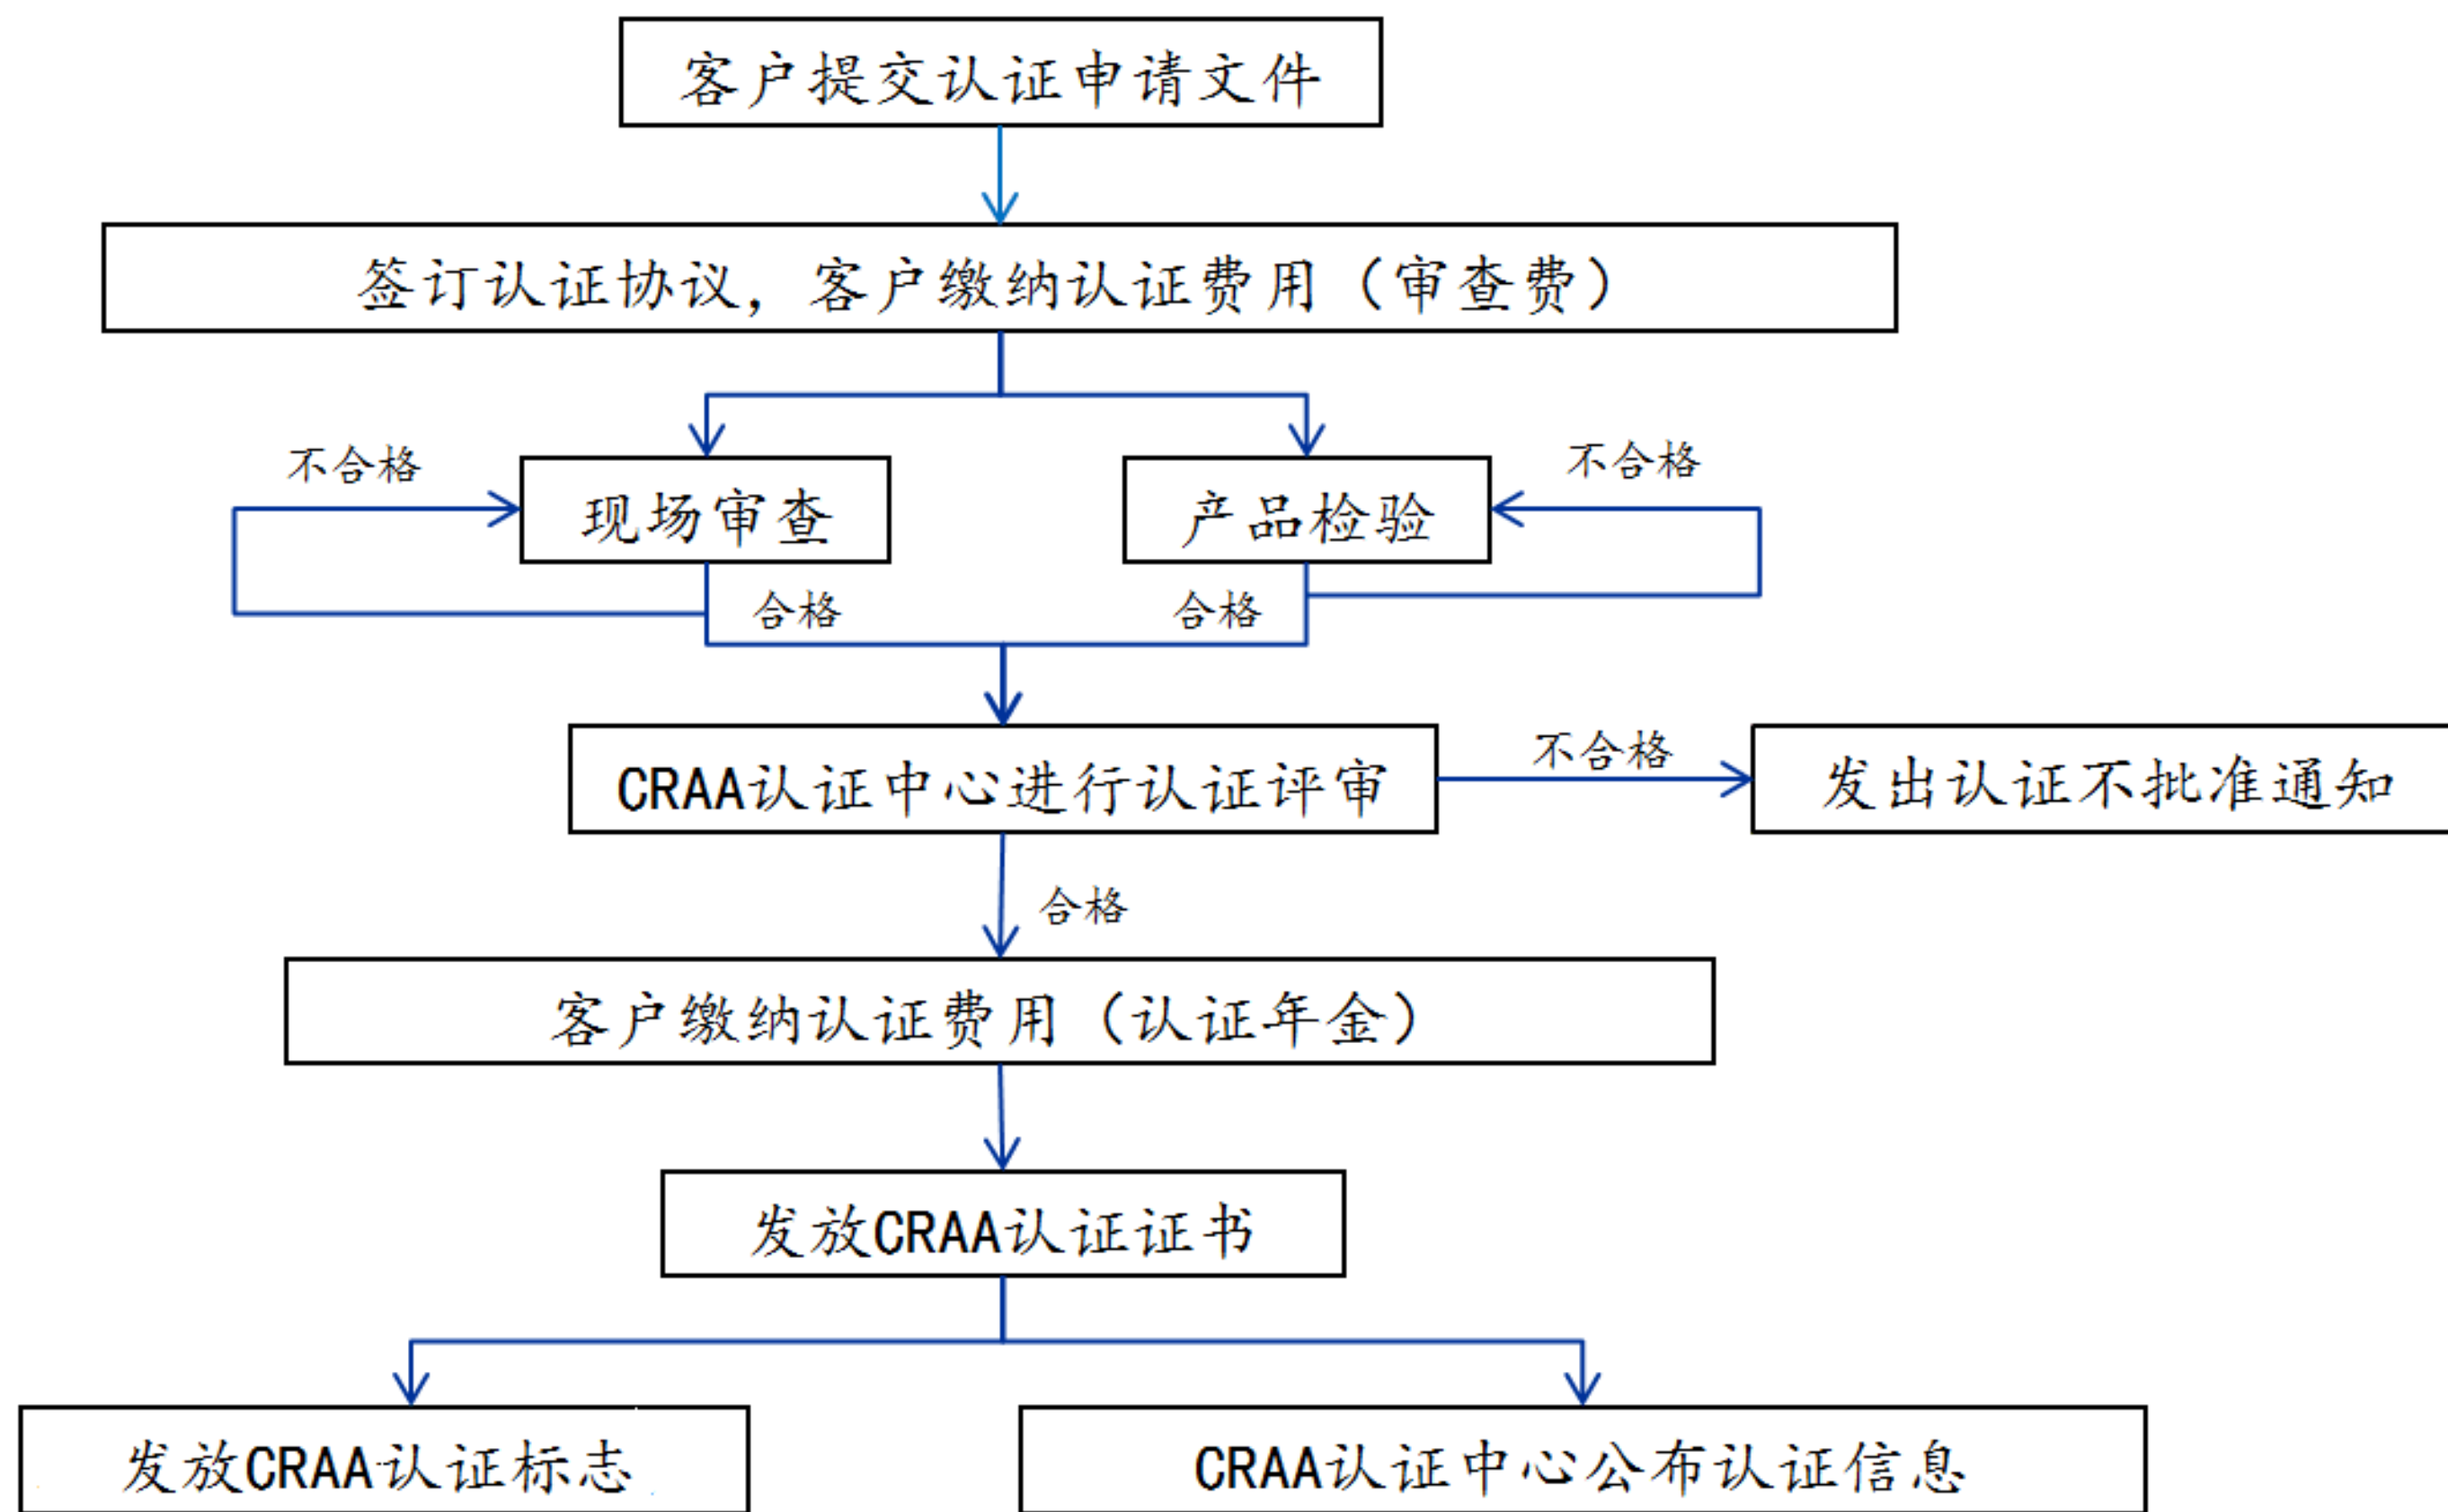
客户提交认证申请文件

签订认证协议，客户缴纳认证费用（审查费）

不合格

现场审查

产品检验

不合格

合格

合格

CRAA认证中心进行认证评审

不合格

发出认证不批准通知

合格

客户缴纳认证费用（认证年金）

发放CRAA认证证书

发放CRAA认证标志

CRAA认证中心公布认证信息